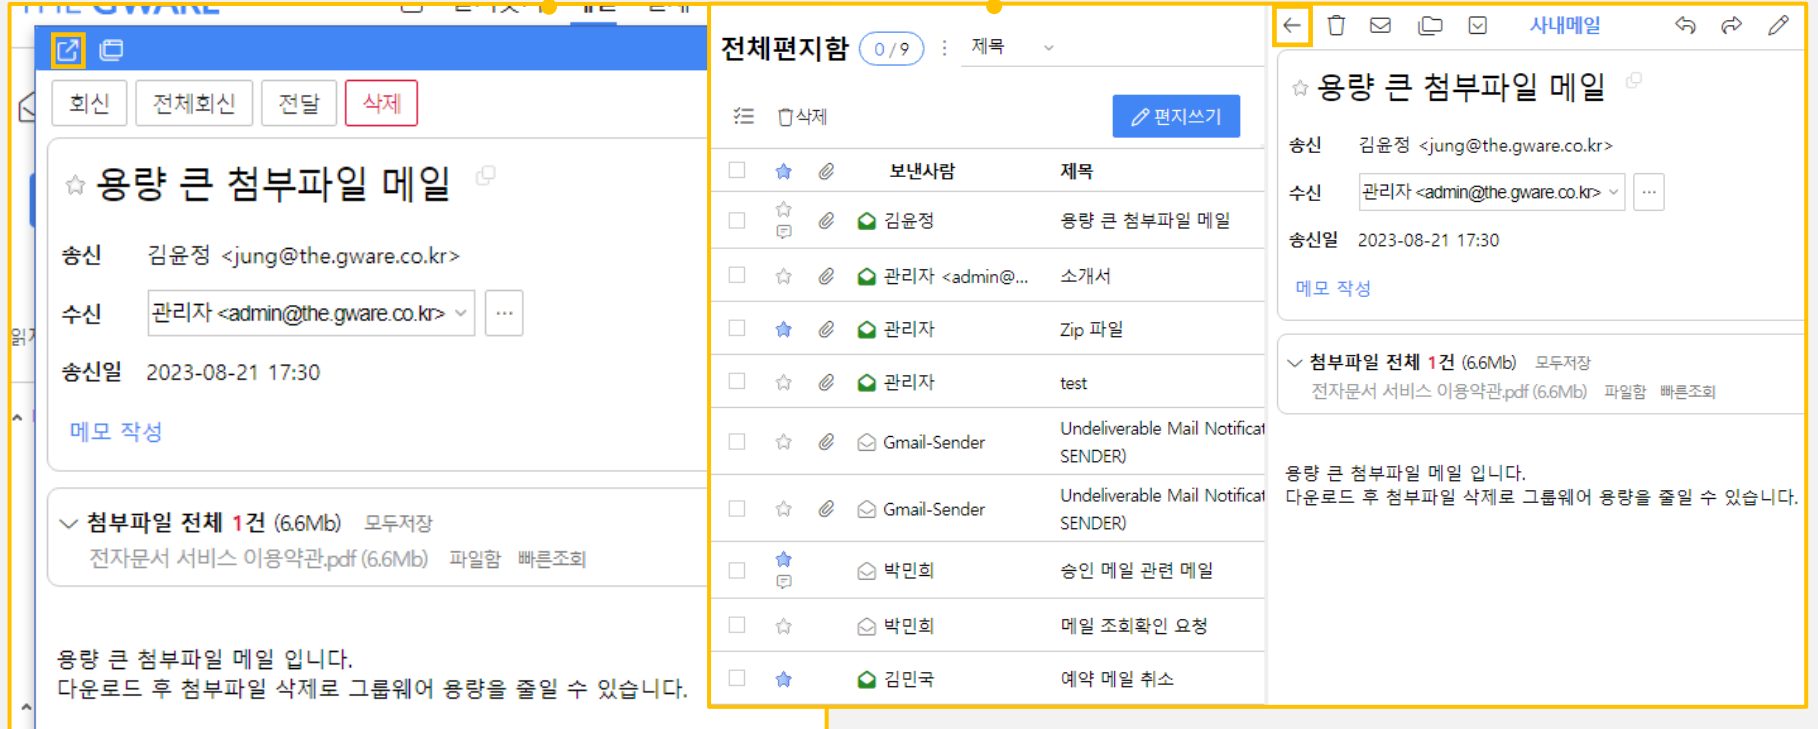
회신 전체회신 전달 삭제

용량 큰 첨부파일 메일

송신 김윤정 <jung@the.gware.co.kr>

수신 관리자 <admin@the.gware.co.kr> ···

송신일 2023-08-21 17:30

메모 작성

첨부파일 전체 1건 (6.6Mb) 모두저장
전자문서 서비스 이용약관.pdf (6.6Mb) 파일함 빠른조회

용량 큰 첨부파일 메일 입니다.
다운로드 후 첨부파일 삭제로 그룹웨어 용량을 줄일 수 있습니다.

전체편지함 0 / 9 제목

삭제 편지쓰기

| | | | 보낸사람 | 제목 |
|---|---|---|---|---|
| | | | 김윤정 | 용량 큰 첨부파일 메일 |
| | | | 관리자 <admin@... | 소개서 |
| | | | 관리자 | Zip 파일 |
| | | | 관리자 | test |
| | | | Gmail-Sender | Undeliverable Mail Notificat SENDER) |
| | | | Gmail-Sender | Undeliverable Mail Notificat SENDER) |
| | | | 박민회 | 승인 메일 관련 메일 |
| | | | 박민회 | 메일 조회확인 요청 |
| | | | 김민국 | 예약 메일 취소 |

사내메일

용량 큰 첨부파일 메일

송신 김윤정 <jung@the.gware.co.kr>

수신 관리자 <admin@the.gware.co.kr> ···

송신일 2023-08-21 17:30

메모 작성

첨부파일 전체 1건 (6.6Mb) 모두저장
전자문서 서비스 이용약관.pdf (6.6Mb) 파일함 빠른조회

용량 큰 첨부파일 메일 입니다.
다운로드 후 첨부파일 삭제로 그룹웨어 용량을 줄일 수 있습니다.